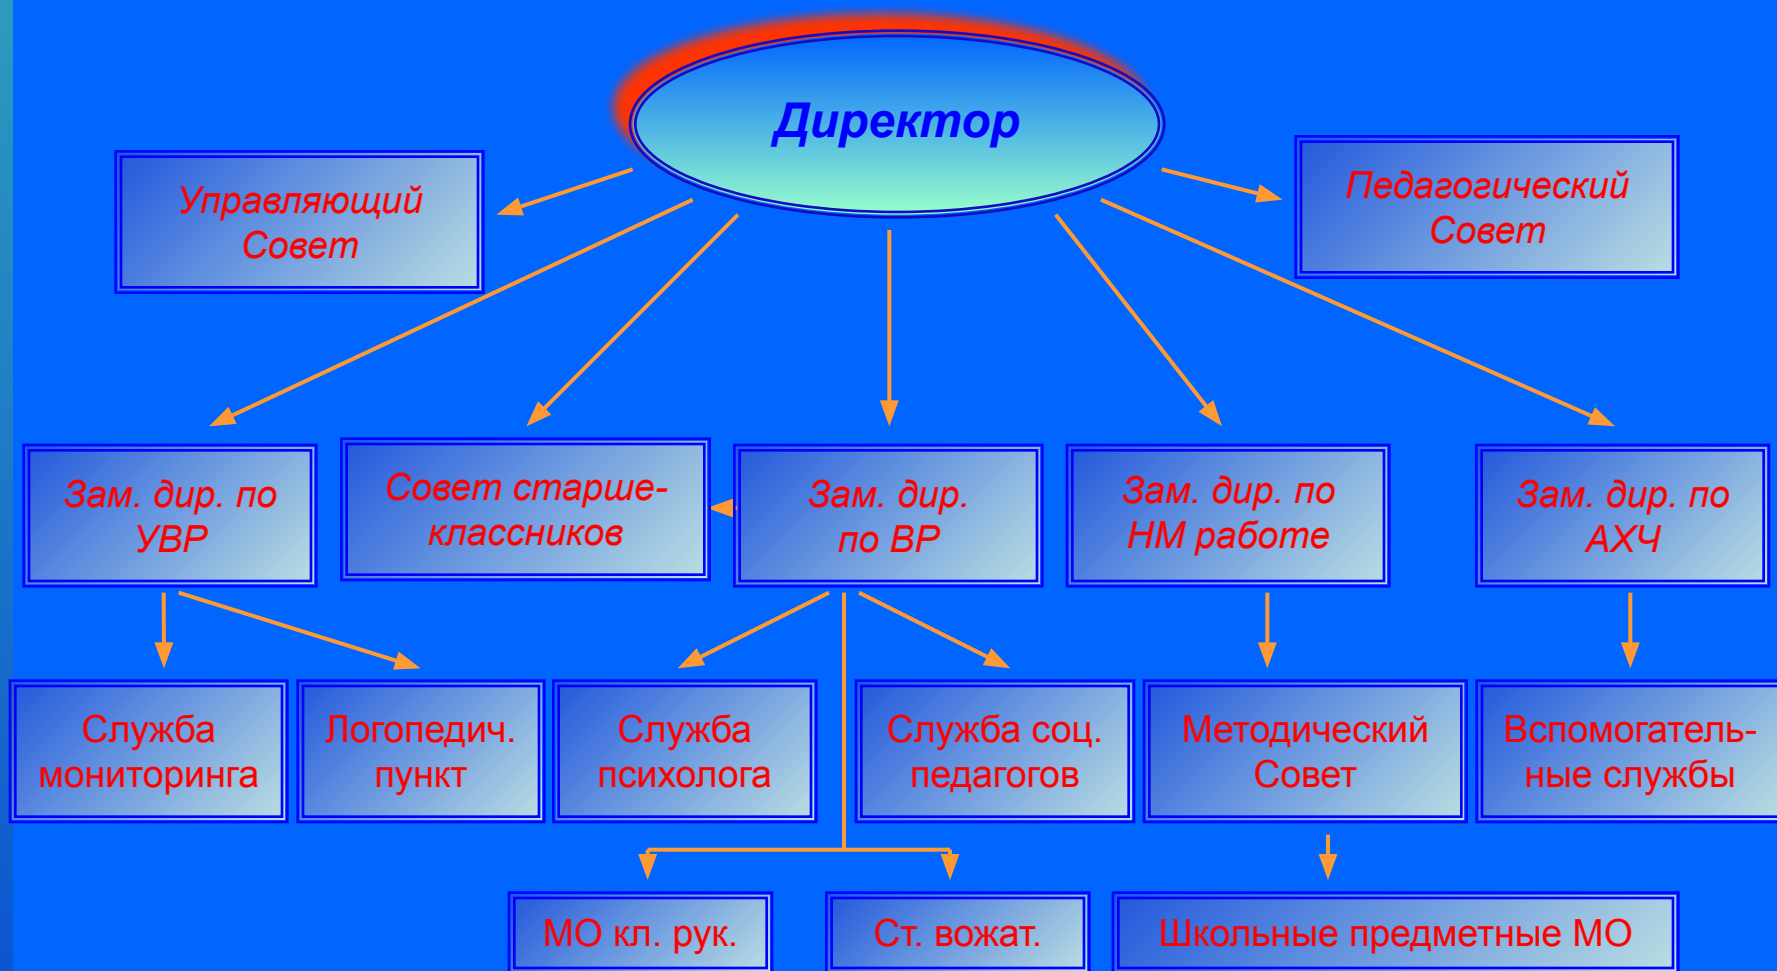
Директор

Управляющий Совет

Педагогический Совет

Зам. дир. по УВР

Совет старшеклассников

Зам. дир. по ВР

Зам. дир. по НМ работе

Зам. дир. по АХЧ

Служба мониторинга

Логопедич. пункт

Служба психолога

Служба соц. педагогов

Методический Совет

Вспомогательные службы

МО кл. рук.

Ст. вожат.

Школьные предметные МО